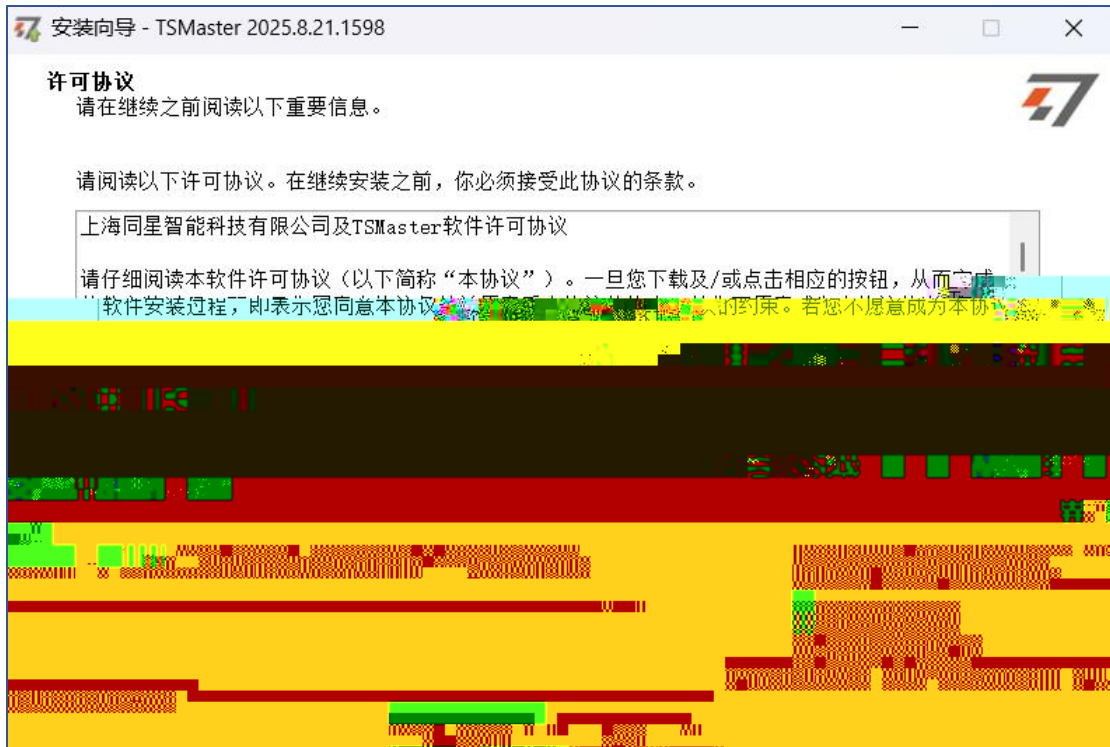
安装向导 - TSMaster 2025.8.21.1598

许可协议
请在继续之前阅读以下重要信息。

请阅读以下许可协议。在继续安装之前，你必须接受此协议的条款。

上海同星智能科技有限公司及TSMaster软件许可协议

请仔细阅读本软件许可协议（以下简称“本协议”）。一旦您下载及/或点击相应的按钮，从而完成软件安装过程，即表示您同意本协议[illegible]的约束。若您不愿意成为本协议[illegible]

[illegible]